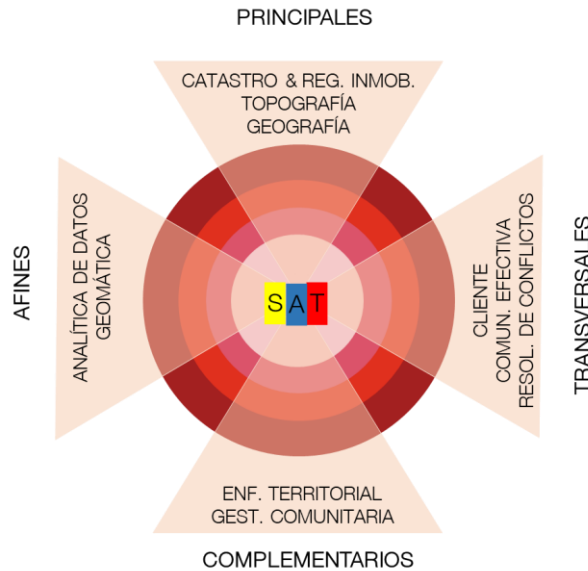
PRINCIPALES

CATASTRO & REG. INMOB.
TOPOGRAFÍA
GEOGRAFÍA

AFINES

ANALÍTICA DE DATOS
GEOMÁTICA

S A T

CLIENTE
COMUN. EFECTIVA
RESOL. DE CONFLICTOS

TRANSVERSALES

ENF. TERRITORIAL
GEST. COMUNITARIA

COMPLEMENTARIOS